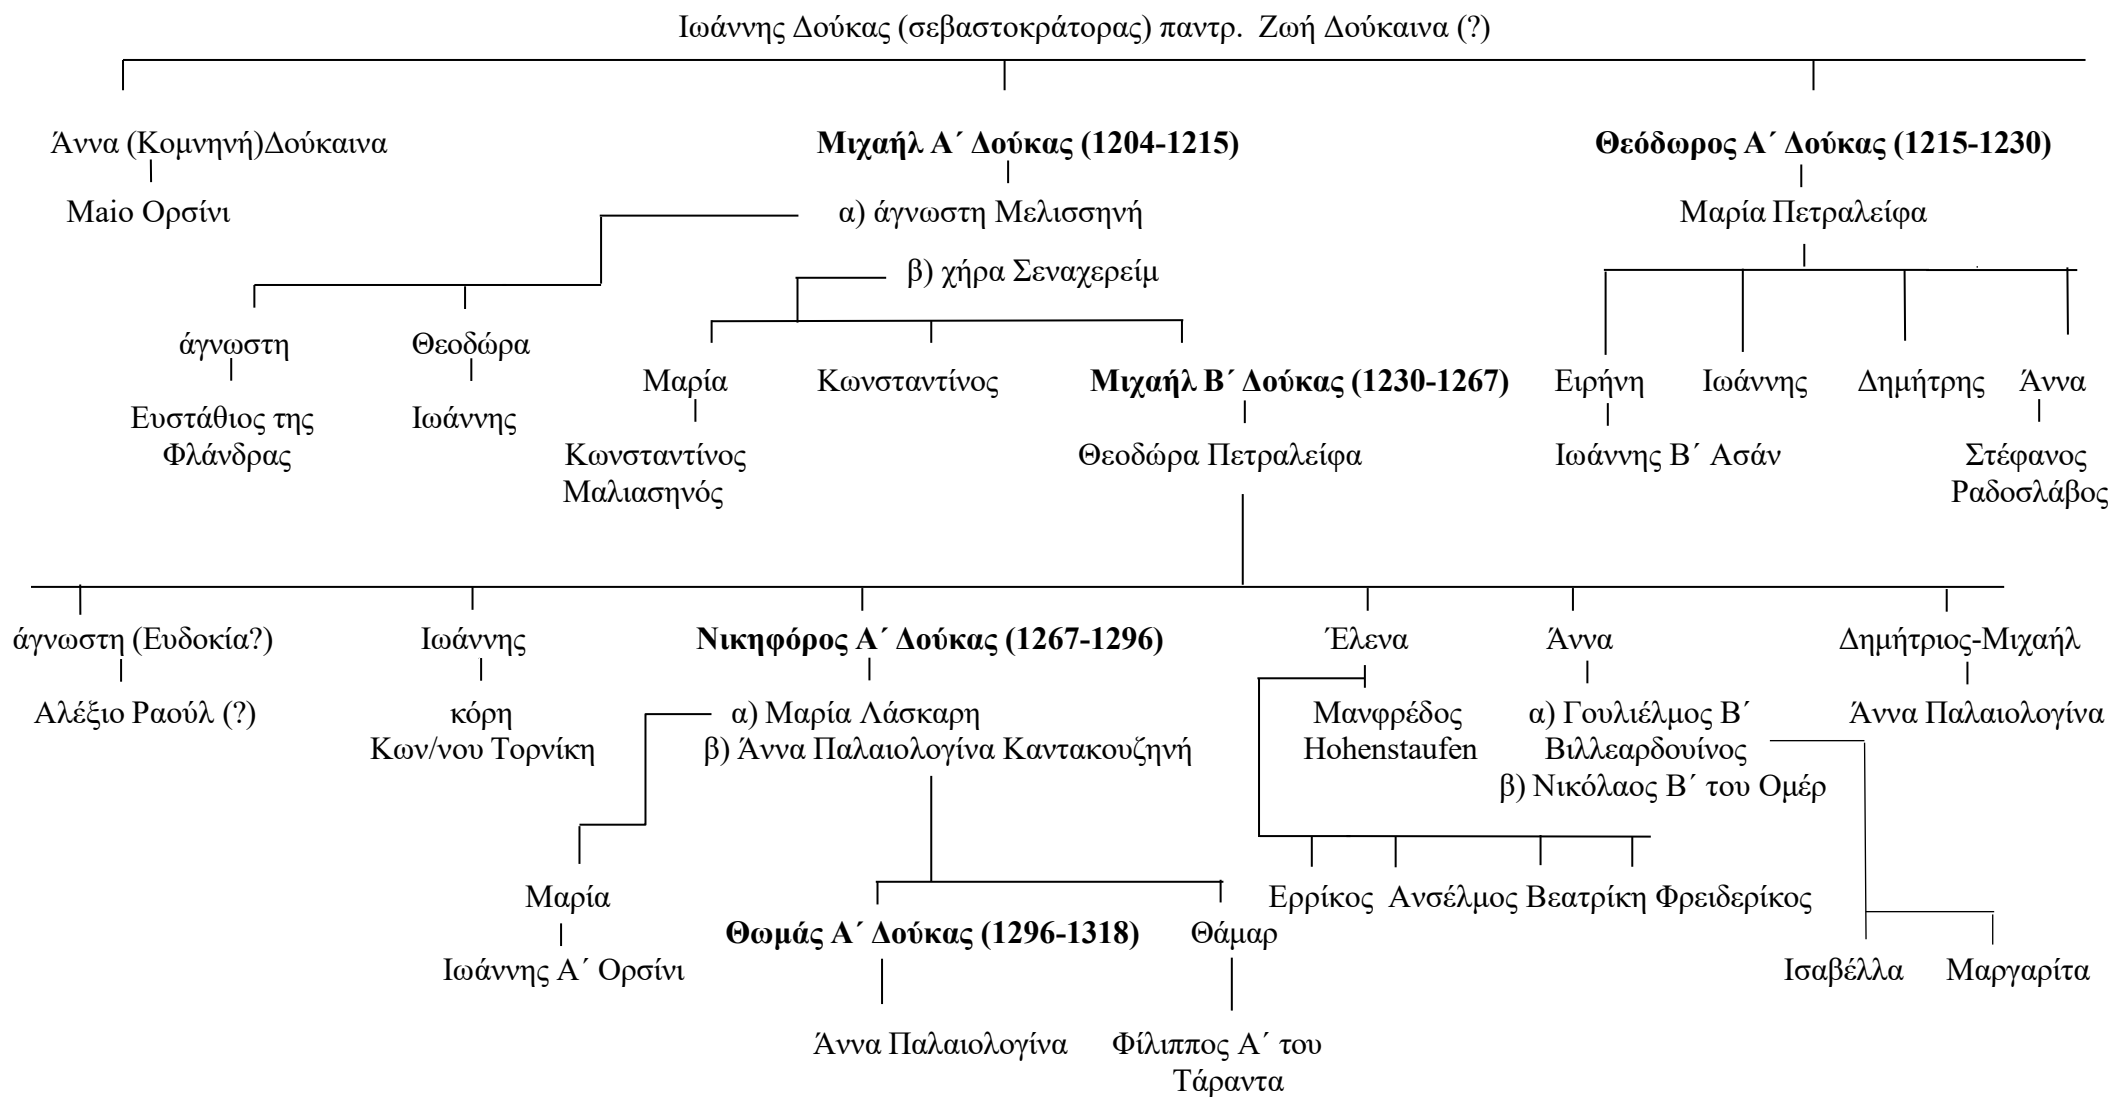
Ιωάννης Δούκας (σεβαστοκράτορας) παντρ. Ζωή Δούκαινα (?)

Άννα (Κομνηνή)Δούκαινα

Μαιο Ορσίνι

**Μιχαήλ Α΄ Δούκας (1204-1215)**

α) άγνωστη Μελισσηνή

β) χήρα Σεναχερείμ

**Θεόδωρος Α΄ Δούκας (1215-1230)**

Μαρία Πετραλείφα

άγνωστη

Ευστάθιος της Φλάνδρας

Θεοδώρα

Ιωάννης

Μαρία

Κωνσταντίνος Μαλιασηνός

Κωνσταντίνος

**Μιχαήλ Β΄ Δούκας (1230-1267)**

Θεοδώρα Πετραλείφα

Ειρήνη

Ιωάννης Β΄ Ασάν

Ιωάννης

Δημήτρης

Άννα

Στέφανος Ραδοσλάβος

άγνωστη (Ευδοκία?)

Αλέξιο Ραούλ (?)

Ιωάννης

κόρη Κων/νου Τορνίκη

**Νικηφόρος Α΄ Δούκας (1267-1296)**

α) Μαρία Λάσκαρη

β) Άννα Παλαιολογίνα Καντακουζηνή

Έλενα

Μανφρέδος Hohenstaufen

Άννα

α) Γουλιέλμος Β΄ Βιλλεαρδουίνος

β) Νικόλαος Β΄ του Ομέρ

Δημήτριος-Μιχαήλ

Άννα Παλαιολογίνα

Μαρία

Ιωάννης Α΄ Ορσίνι

**Θωμάς Α΄ Δούκας (1296-1318)**

Άννα Παλαιολογίνα

Θάμαρ

Φίλιππος Α΄ του Τάραντα

Ερρίκος Ανσέλμος Βεατρίκη Φρειδερίκος

Ισαβέλλα

Μαργαρίτα